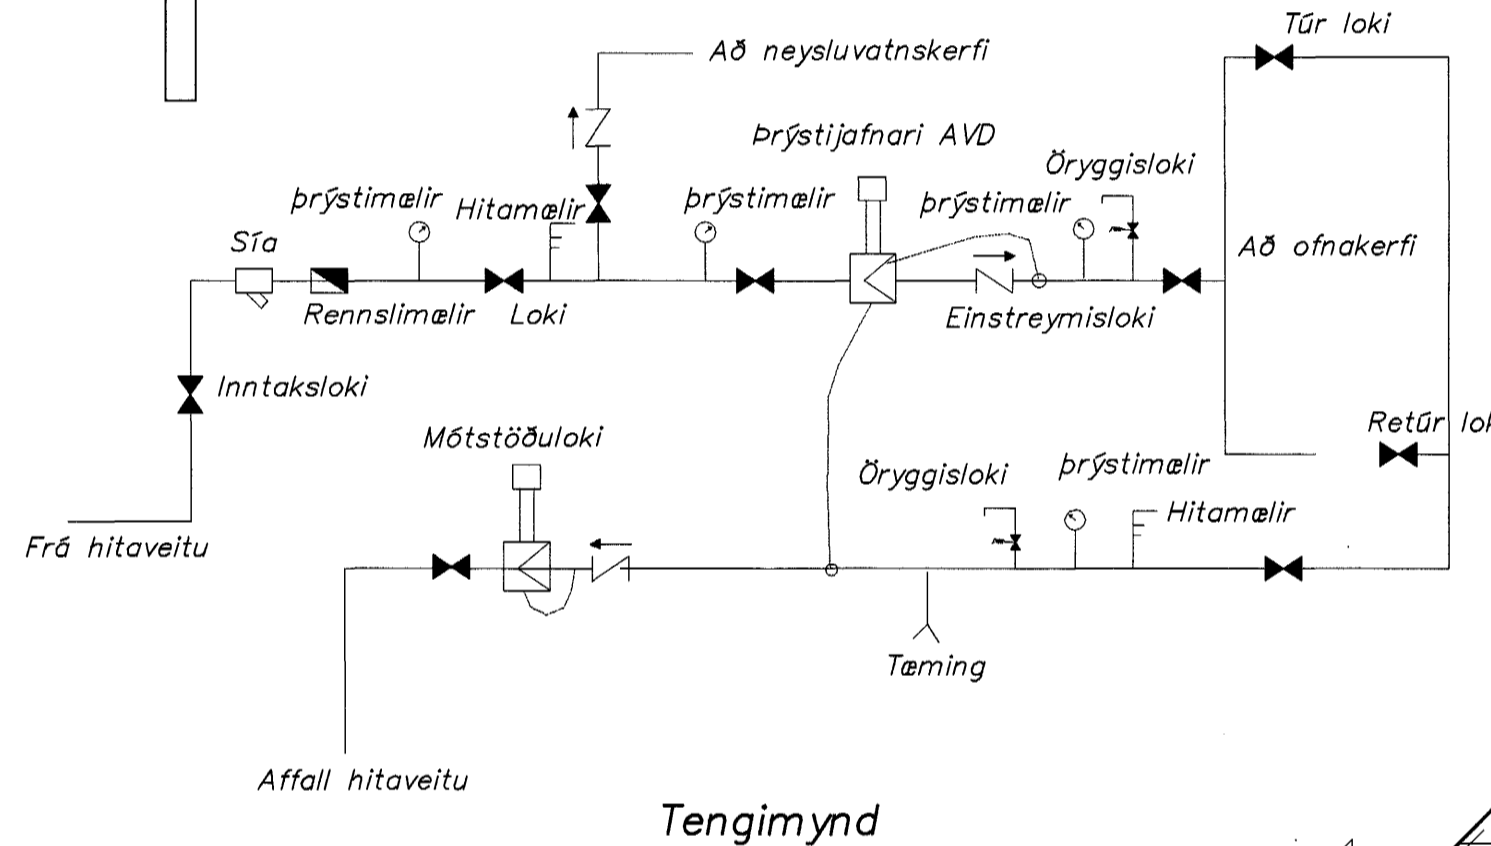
Að neysluvatnskerfi

Túr loki

Þrýstijafnari AVD

Öryggisloki

þrýstimælir

Hitamælir

þrýstimælir

þrýstimælir

Sía

Að ofnakerfi

Rennslimælir

Loki

Einstreymisloki

Inntaksloki

Retúr lo

Mótstöðuloki

Öryggisloki

þrýstimælir

Hitamælir

Frá hitaveitu

Tæming

Affall hitaveitu

Tengimynd